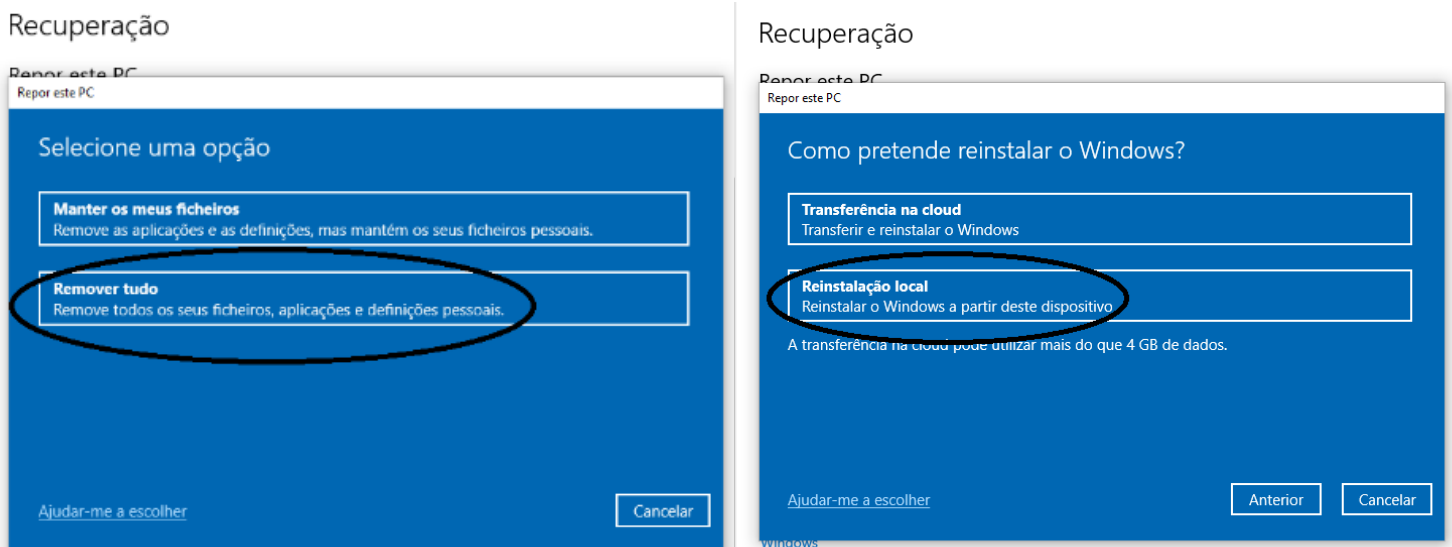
Recuperação

Repor este PC

Repor este PC

Selecione uma opção

Manter os meus ficheiros
Remove as aplicações e as definições, mas mantém os seus ficheiros pessoais.

Remover tudo
Remove todos os seus ficheiros, aplicações e definições pessoais.

Ajudar-me a escolher

Cancelar

Recuperação

Repor este PC

Repor este PC

Como pretende reinstalar o Windows?

Transferência na cloud
Transferir e reinstalar o Windows

Reinstalação local
Reinstalar o Windows a partir deste dispositivo

A transferência na cloud pode utilizar mais do que 4 GB de dados.

Ajudar-me a escolher

Anterior

Cancelar

Windows